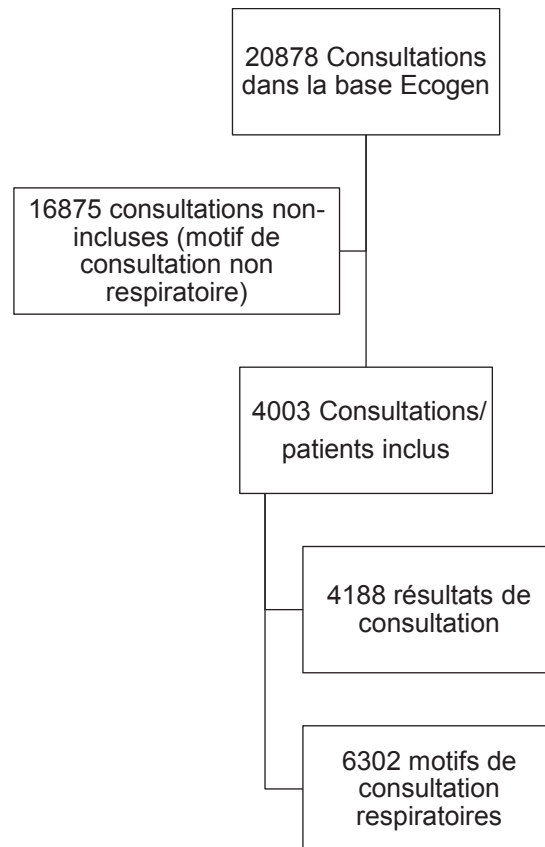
20878 Consultations dans la base Ecogen

16875 consultations non-incluses (motif de consultation non respiratoire)

4003 Consultations/ patients inclus

4188 résultats de consultation

6302 motifs de consultation respiratoires